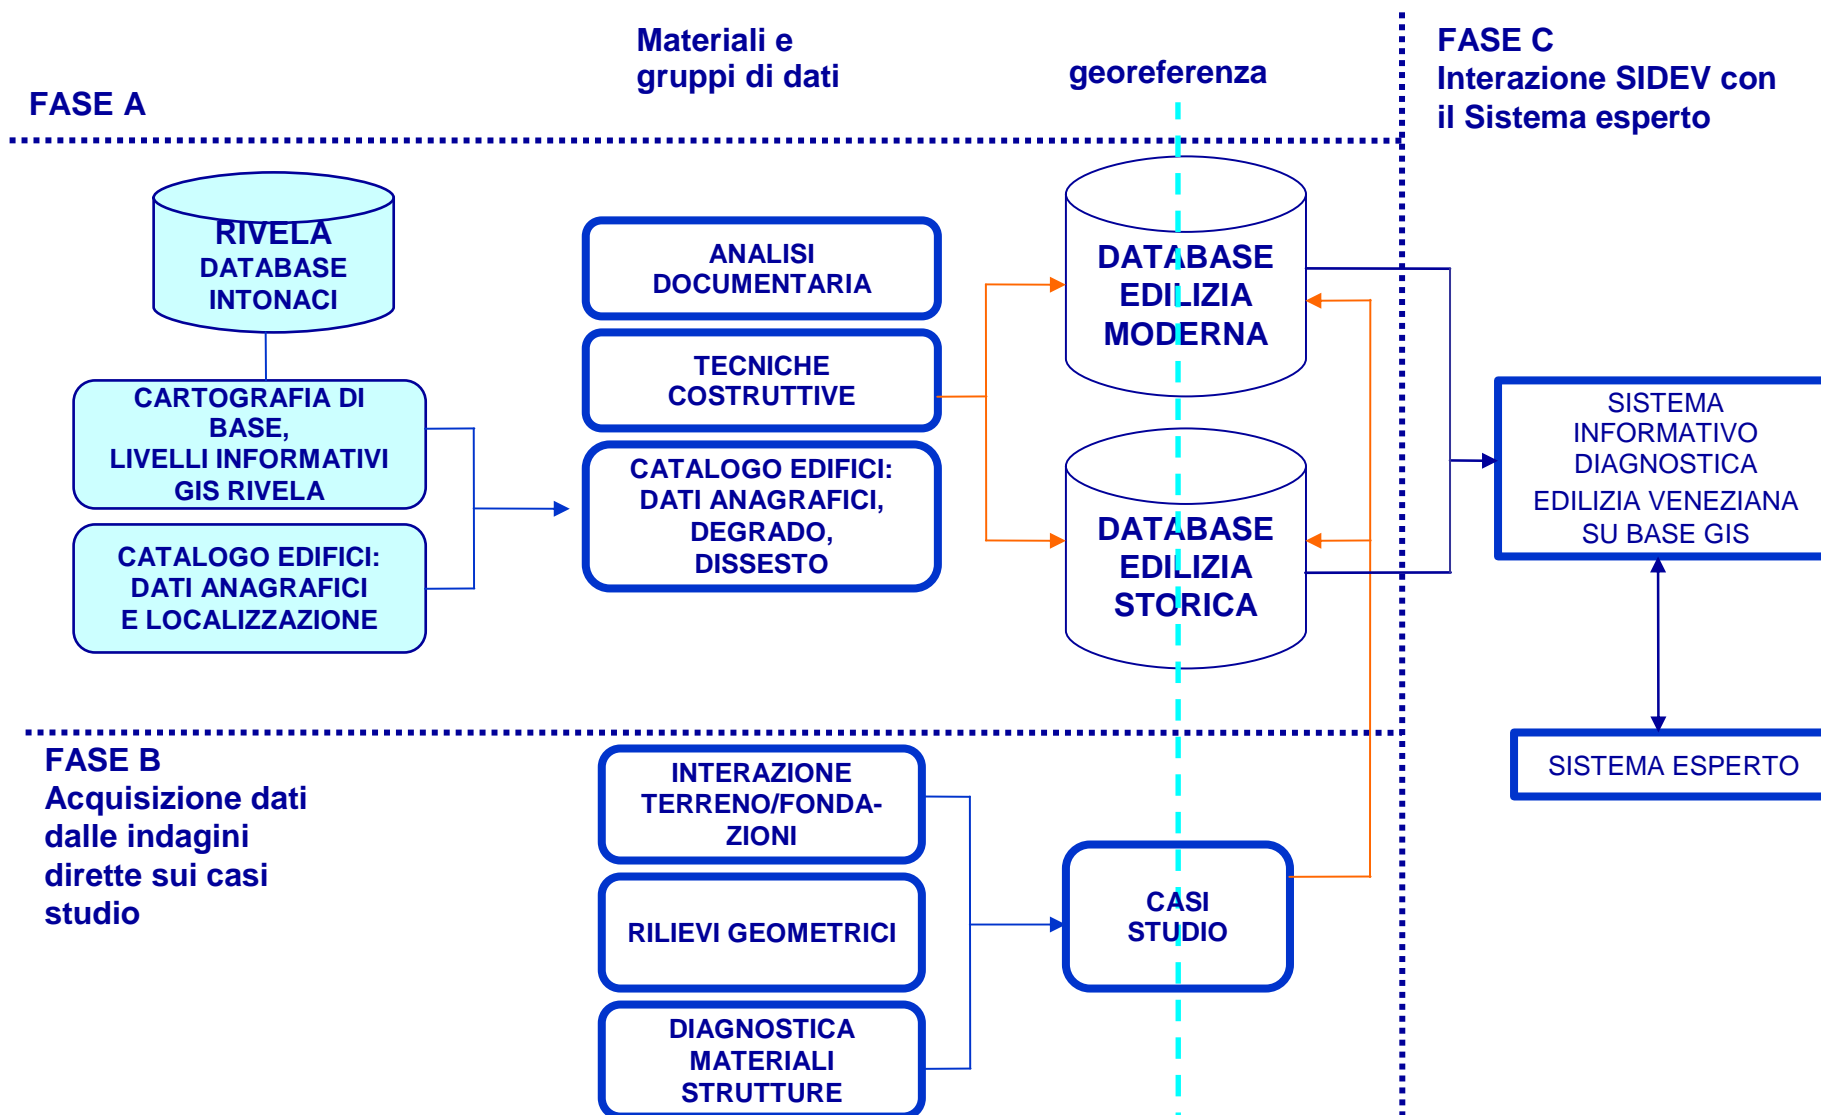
FASE A

Materiali e gruppi di dati

georeferenza

FASE C
Interazione SIDEV con il Sistema esperto

RIVELA
DATABASE
INTONACI

CARTOGRAFIA DI BASE, LIVELLI INFORMATIVI GIS RIVELA

CATALOGO EDIFICI: DATI ANAGRAFICI E LOCALIZZAZIONE

ANALISI DOCUMENTARIA

TECNICHE COSTRUTTIVE

CATALOGO EDIFICI: DATI ANAGRAFICI, DEGRADO, DISSESTO

DATABASE EDILIZIA MODERNA

DATABASE EDILIZIA STORICA

SISTEMA INFORMATIVO DIAGNOSTICA EDILIZIA VENEZIANA SU BASE GIS

SISTEMA ESPERTO

FASE B
Acquisizione dati dalle indagini dirette sui casi studio

INTERAZIONE TERRENO/FONDAZIONI

RILIEVI GEOMETRICI

DIAGNOSTICA MATERIALI STRUTTURE

CASI STUDIO